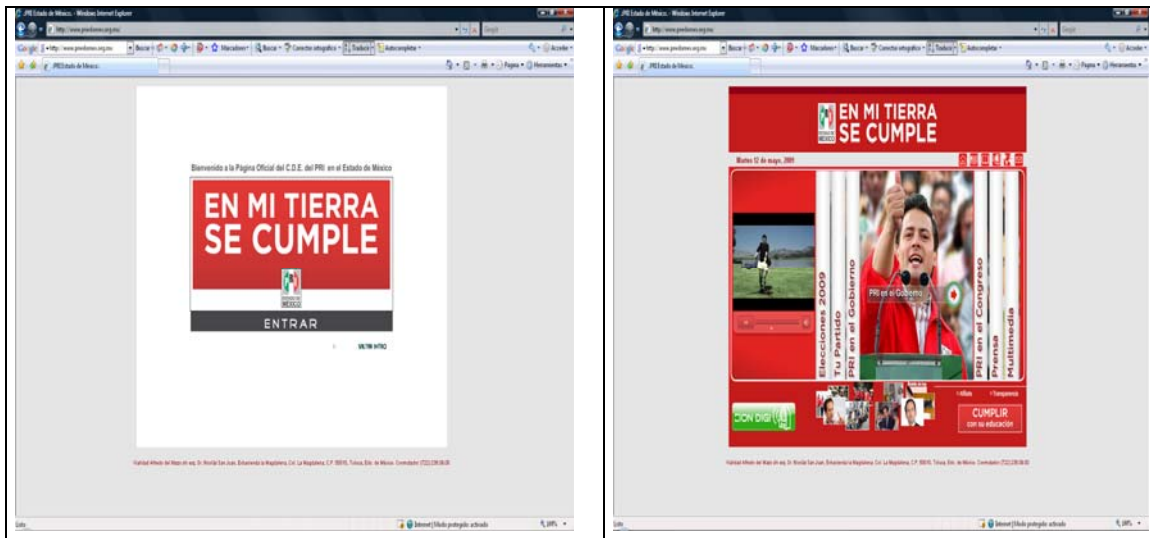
PRI Estado de México - Windows Internet Explorer

http://www.priedomex.org.mx/

Google

Buscar · Marcadores · Buscar · Corrector ortográfico · Traducir · Autocompletar · Acceder

PRI Estado de México

Página · Herramientas

Bienvenido a la Página Oficial del C.D.E. del PRI en el Estado de México

EN MI TIERRA SE CUMPLE

ESTADO DE MÉXICO

ENTRAR

SALTAR INTRO

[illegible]

Listo

Internet | Modo protegido: activado

100%

PRI Estado de México - Windows Internet Explorer

http://www.priedomex.org.mx/

Google

Buscar · Marcadores · Buscar · Corrector ortográfico · Traducir · Autocompletar · Acceder

PRI Estado de México

Página · Herramientas

EN MI TIERRA SE CUMPLE

ESTADO DE MÉXICO

Martes 12 de mayo, 2009

Elecciones 2009

Tu Partido

PRI en el Gobierno

PRI en el Gobierno

PRI en el Congreso

Prensa

Multimedia

Afiliate

Transparencia

CON DIGI

CUMPLIR con su educación

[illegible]

Listo

Internet | Modo protegido: activado

100%